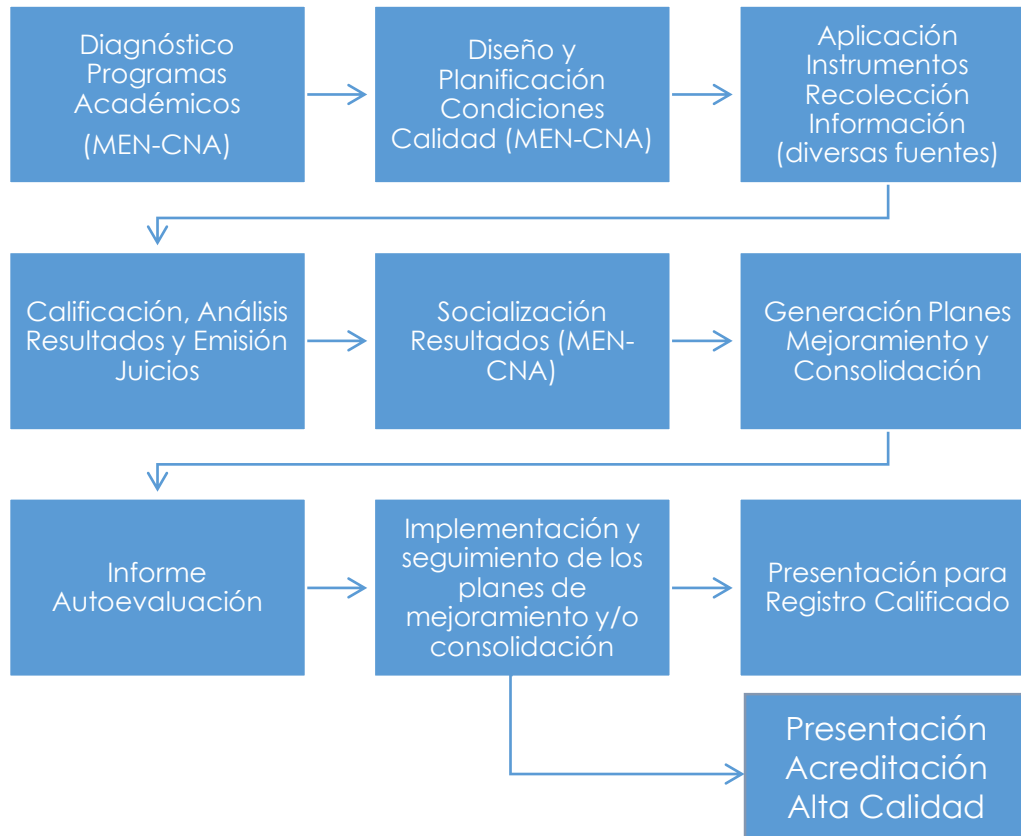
Diagnóstico Programas Académicos (MEN-CNA)

Diseño y Planificación Condiciones Calidad (MEN-CNA)

Aplicación Instrumentos Recolección Información (diversas fuentes)

Calificación, Análisis Resultados y Emisión Juicios

Socialización Resultados (MEN-CNA)

Generación Planes Mejoramiento y Consolidación

Informe Autoevaluación

Implementación y seguimiento de los planes de mejoramiento y/o consolidación

Presentación para Registro Calificado

Presentación Acreditación Alta Calidad